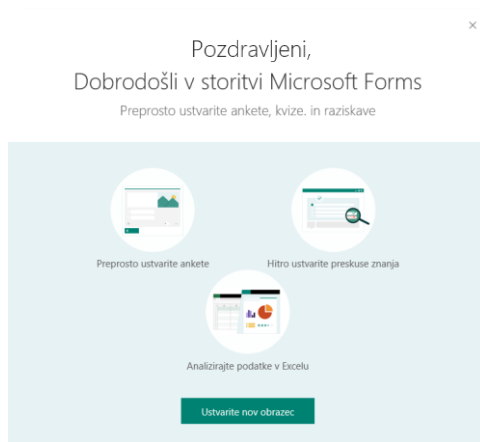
×

Pozdravljeni,
Dobrodošli v storitvi Microsoft Forms

Preprosto ustvarite ankete, kvize. in raziskave

Preprosto ustvarite ankete

Hitro ustvarite preskuse znanja

Analizirajte podatke v Excelu

Ustvarite nov obrazec